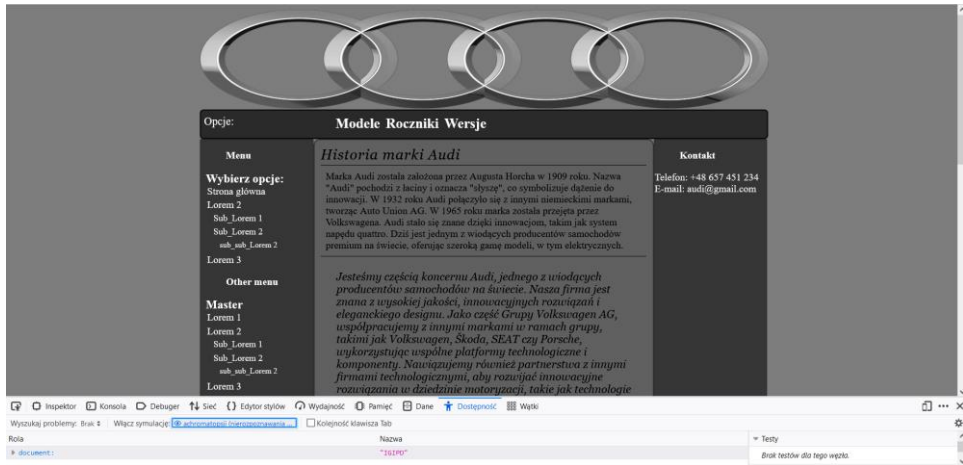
Opcje:

Modele Roczniki Wersje

Menu

Wybierz opcje:
Strona główna
Lorem 2
Sub_Lorem 1
Sub_Lorem 2
sub_sub_Lorem 2
Lorem 3

Other menu

Master
Lorem 1
Lorem 2
Sub_Lorem 1
Sub_Lorem 2
sub_sub_Lorem 2
Lorem 3

Historia marki Audi

Marka Audi została założona przez Augusta Horcha w 1909 roku. Nazwa "Audi" pochodzi z łaciny i oznacza "słyszę", co symbolizuje dążenie do innowacji. W 1932 roku Audi połączyło się z innymi niemieckimi markami, tworząc Auto Union AG. W 1965 roku marka została przejęta przez Volkswagena. Audi stało się znane dzięki innowacjom, takim jak system napędu quattro. Dziś jest jednym z wiodących producentów samochodów premium na świecie, oferując szeroką gamę modeli, w tym elektrycznych.

Jesteśmy częścią koncernu Audi, jednego z wiodących producentów samochodów na świecie. Nasza firma jest znana z wysokiej jakości, innowacyjnych rozwiązań i eleganckiego designu. Jako część Grupy Volkswagen AG, współpracujemy z innymi markami w ramach grupy, takimi jak Volkswagen, Škoda, SEAT czy Porsche, wykorzystując wspólne platformy technologiczne i komponenty. Nawiązujemy również partnerstwa z innymi firmami technologicznymi, aby rozwijać innowacyjne rozwiązania w dziedzinie motoryzacji, takie jak technologie

Kontakt

Telefon: +48 657 451 234
E-mail: audi@gmail.com

Inspektor Konsola Debuger Sieć Edytor stylów Wydajność Pamięć Dane Dostępność Wątki

Wyszukaj problemy: Brak Włącz symulację: achromatopsji (nierozpoznawania ... Kolejność klawisza Tab

Rola | Nazwa | Testy
document: | "IGIPD" | Brak testów dla tego węzła.